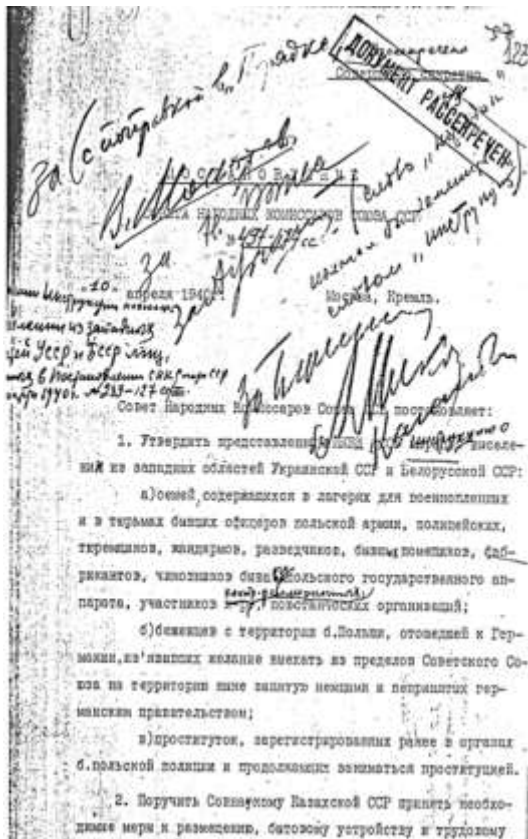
Совершенно секретно

ДОКУМЕНТ РАССЕКРЕЧЕН

За (с отправкой в Правде) В. Молотов

ПОСТАНОВЛЕНИЕ
СОВЕТА НАРОДНЫХ КОМИССАРОВ СОЮЗА ССР
№ 497-177сс

За А. Микоян

За Жданов

За Калинин

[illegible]

10 апреля 1940 г. Москва, Кремль.

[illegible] из Западных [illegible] УССР и БССР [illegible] в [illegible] СНК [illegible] 1940 г. № 289-127 сс

Совет Народных Комиссаров Союза ССР постановляет:

1. Утвердить представленный НКВД СССР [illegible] выселений из западных областей Украинской ССР и Белорусской ССР:

а) семей, содержащихся в лагерях для военнопленных и в тюрьмах бывших офицеров польской армии, полицейских, тюремщиков, жандармов, разведчиков, бывш. помещиков, фабрикантов, чиновников бывш. польского государственного аппарата, участников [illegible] повстанческих организаций;

б) беженцев с территории б. Польши, отошедшей к Германии, из'явивших желание выехать из пределов Советского Союза на территорию ныне занятую немцами и непринятых германским правительством;

в) проституток, зарегистрированных ранее в органах б. польской полиции и продолжающих заниматься проституцией.

2. Поручить Совнаркому Казахской ССР принять необходимые меры к размещению, бытовому устройству и трудовому